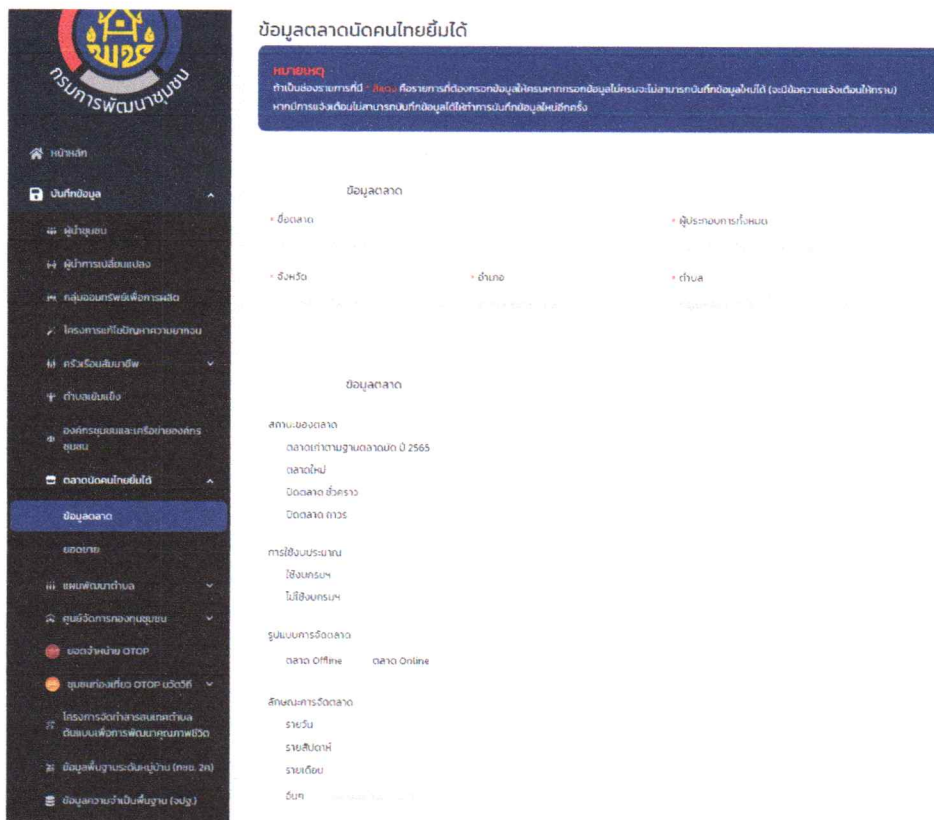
กรมการพัฒนาชุมชน

หน้าหลัก
บันทึกข้อมูล
ผู้นำชุมชน
ผู้นำการเปลี่ยนแปลง
กลุ่มออมทรัพย์เพื่อการผลิต
โครงการแก้ไขปัญหาความยากจน
ครัวเรือนสัมมาชีพ
ตำบลเข้มแข็ง
องค์กรชุมชนและเครือข่ายองค์กรชุมชน
ตลาดนัดคนไทยยิ้มได้
ข้อมูลตลาด
ยอดขาย
แผนพัฒนาตำบล
ศูนย์จัดการกองทุนชุมชน
ยอดจำหน่าย OTOP
ชุมชนท่องเที่ยว OTOP นวัตวิถี
โครงการจัดทำสารสนเทศตำบลต้นแบบเพื่อการพัฒนาคุณภาพชีวิต
ข้อมูลพื้นฐานระดับหมู่บ้าน (กชช. 2ค)
ข้อมูลความจำเป็นพื้นฐาน (จปฐ.)

ข้อมูลตลาดนัดคนไทยยิ้มได้

หมายเหตุ
ถ้าเป็นช่องรายการที่มี * สีแดง คือรายการที่ต้องกรอกข้อมูลให้ครบหากกรอกข้อมูลไม่ครบจะไม่สามารถบันทึกข้อมูลใหม่ได้ (จะมีข้อความแจ้งเตือนให้ทราบ) หากมีการแจ้งเตือนไม่สามารถบันทึกข้อมูลได้ให้ทำการบันทึกข้อมูลใหม่อีกครั้ง

ข้อมูลตลาด
* ชื่อตลาด
* ผู้ประกอบการทั้งหมด
* จังหวัด
* อำเภอ
* ตำบล

ข้อมูลตลาด
สถานะของตลาด
ตลาดเก่าตามฐานตลาดปี 2565
ตลาดใหม่
ปิดตลาด ชั่วคราว
ปิดตลาด ถาวร

การใช้งบประมาณ
ใช้งบกรมฯ
ไม่ใช้งบกรมฯ

รูปแบบการจัดตลาด
ตลาด Offline
ตลาด Online

ลักษณะการจัดตลาด
รายวัน
รายสัปดาห์
รายเดือน
อื่นๆ